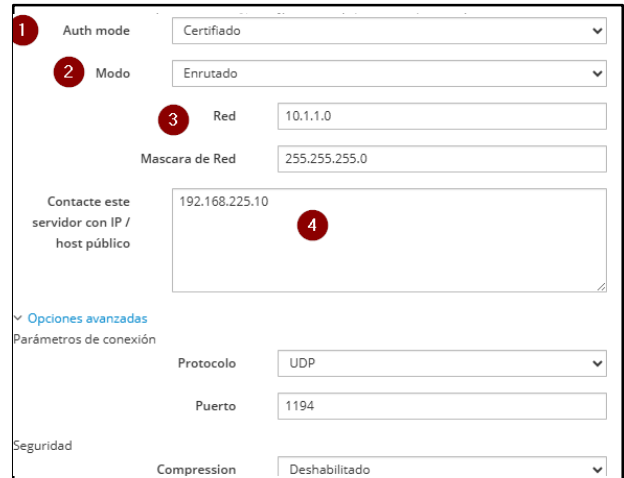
1 Auth mode Certifiado

2 Modo Enrutado

3 Red 10.1.1.0

Mascara de Red 255.255.255.0

Contacte este servidor con IP / host público 192.168.225.10 4

Opciones avanzadas

Parámetros de conexión

Protocolo UDP

Puerto 1194

Seguridad

Compression Deshabilitado